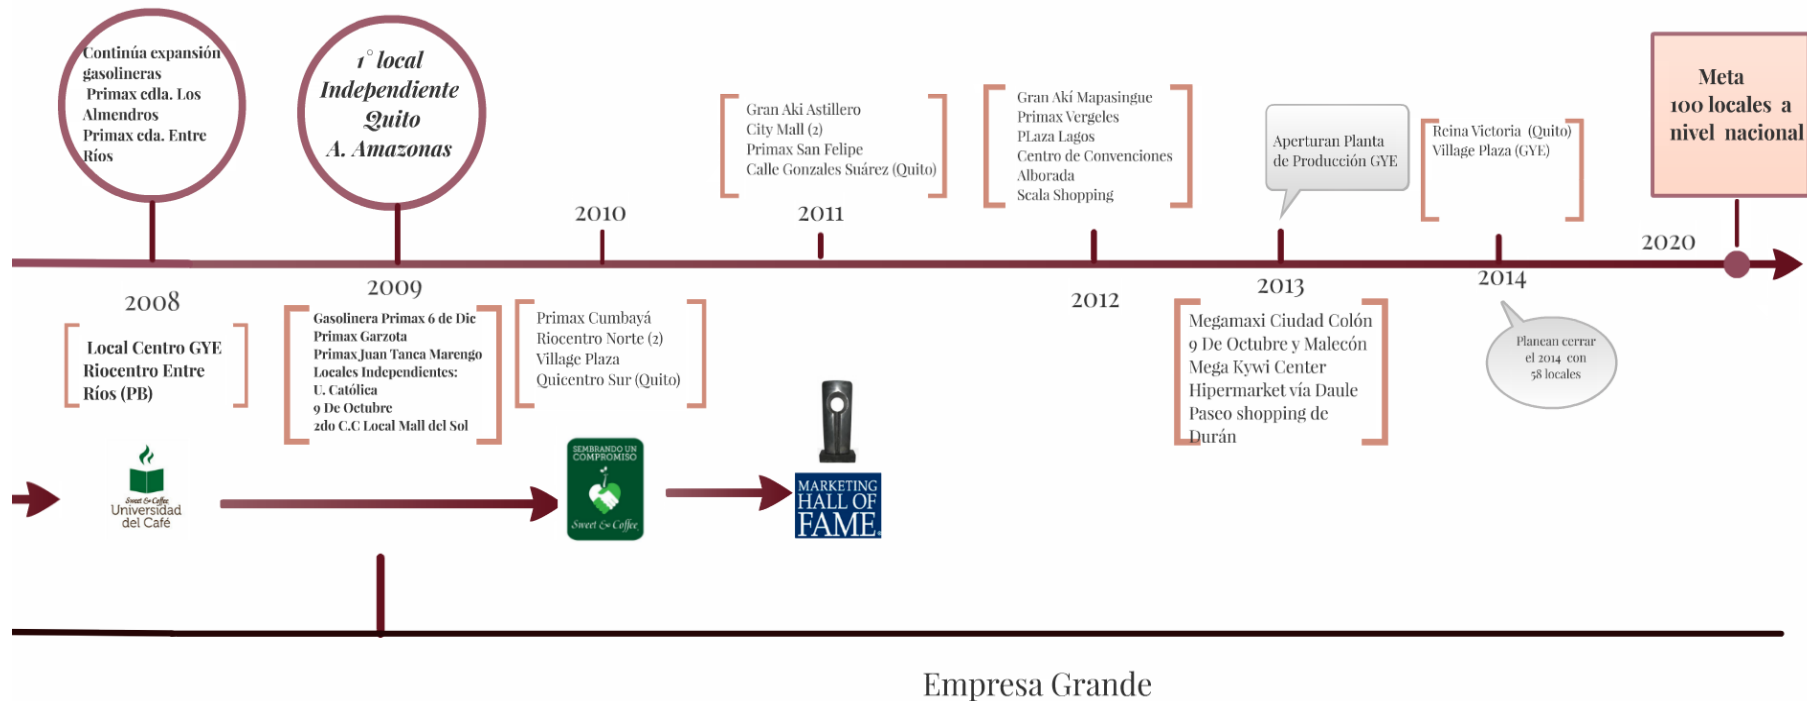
Continúa expansión gasolineras Primax cdla. Los Almendros Primax cda. Entre Ríos

1° local Independiente Quito A. Amazonas

2008

Local Centro GYE Riocentro Entre Ríos (PB)

Sweet & Coffee Universidad del Café

2009

Gasolinera Primax 6 de Dic
Primax Garzota
Primax Juan Tanca Marengo
Locales Independientes:
U. Católica
9 De Octubre
2do C.C Local Mall del Sol

2010

Primax Cumbayá
Riocentro Norte (2)
Village Plaza
Quicentro Sur (Quito)

SEMBRANDO UN COMPROMISO Sweet & Coffee

2011

Gran Aki Astillero
City Mall (2)
Primax San Felipe
Calle Gonzales Suárez (Quito)

MARKETING HALL OF FAME

2012

Gran Akí Mapasingue
Primax Vergeles
PLaza Lagos
Centro de Convenciones
Alborada
Scala Shopping

Apertura Planta de Producción GYE

2013

Megamaxi Ciudad Colón
9 De Octubre y Malecón
Mega Kywi Center
Hipermarket vía Daule
Paseo shopping de Durán

Reina Victoria (Quito)
Village Plaza (GYE)

2014

Planean cerrar el 2014 con 58 locales

2020

Meta 100 locales a nivel nacional

Empresa Grande